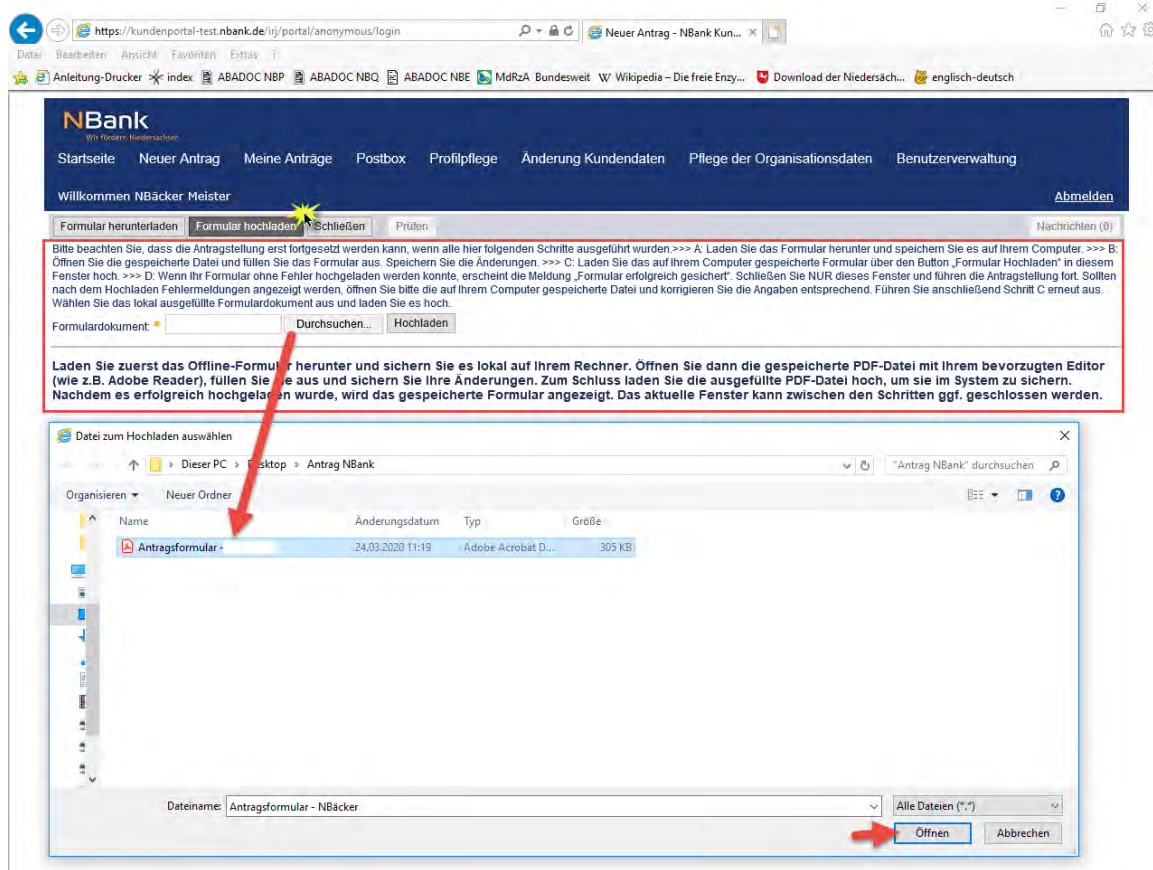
https://kundenportal-test.nbank.de/irj/portal/anonymous/login

Neuer Antrag - NBank Kun...

Datei Bearbeiten Ansicht Favoriten Extras ?

Anleitung-Drucker index ABADOC NBP ABADOC NBQ ABADOC NBE MdRzA Bundesweit Wikipedia – Die freie Enzy... Download der Niedersäch... englisch-deutsch

NBank
Wir fördern Niedersachsen

Startseite Neuer Antrag Meine Anträge Postbox Profilpflege Änderung Kundendaten Pflege der Organisationsdaten Benutzerverwaltung

Willkommen NBäcker Meister

Abmelden

Formular herunterladen Formular hochladen Schließen Prüfen Nachrichten (0)

Bitte beachten Sie, dass die Antragstellung erst fortgesetzt werden kann, wenn alle hier folgenden Schritte ausgeführt wurden.>>> A: Laden Sie das Formular herunter und speichern Sie es auf Ihrem Computer. >>> B: Öffnen Sie die gespeicherte Datei und füllen Sie das Formular aus. Speichern Sie die Änderungen. >>> C: Laden Sie das auf Ihrem Computer gespeicherte Formular über den Button „Formular Hochladen" in diesem Fenster hoch. >>> D: Wenn Ihr Formular ohne Fehler hochgeladen werden konnte, erscheint die Meldung „Formular erfolgreich gesichert". Schließen Sie NUR dieses Fenster und führen die Antragstellung fort. Sollten nach dem Hochladen Fehlermeldungen angezeigt werden, öffnen Sie bitte die auf Ihrem Computer gespeicherte Datei und korrigieren Sie die Angaben entsprechend. Führen Sie anschließend Schritt C erneut aus. Wählen Sie das lokal ausgefüllte Formulardokument aus und laden Sie es hoch.

Formulardokument: * Durchsuchen... Hochladen

Laden Sie zuerst das Offline-Formular herunter und sichern Sie es lokal auf Ihrem Rechner. Öffnen Sie dann die gespeicherte PDF-Datei mit Ihrem bevorzugten Editor (wie z.B. Adobe Reader), füllen Sie sie aus und sichern Sie Ihre Änderungen. Zum Schluss laden Sie die ausgefüllte PDF-Datei hoch, um sie im System zu sichern. Nachdem es erfolgreich hochgeladen wurde, wird das gespeicherte Formular angezeigt. Das aktuelle Fenster kann zwischen den Schritten ggf. geschlossen werden.

Datei zum Hochladen auswählen

Dieser PC › Desktop › Antrag NBank

"Antrag NBank" durchsuchen

Organisieren Neuer Ordner

| Name | Änderungsdatum | Typ | Größe |
|---|---|---|---|
| Antragsformular - | 24.03.2020 11:19 | Adobe Acrobat D... | 305 KB |

Dateiname: Antragsformular - NBäcker

Alle Dateien (*.*)

Öffnen Abbrechen